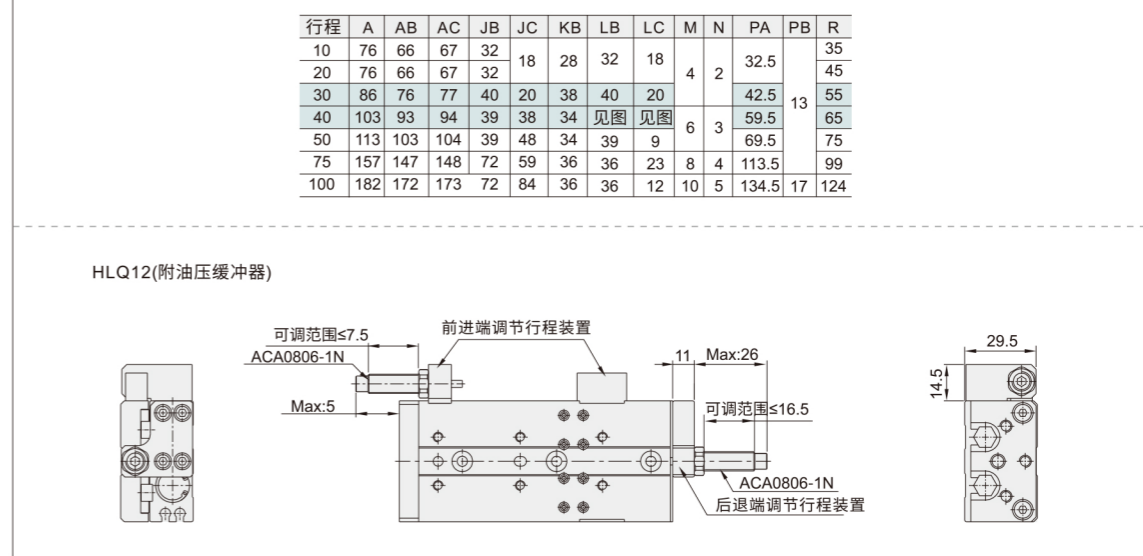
| 行程 | A | AB | AC | JB | JC | KB | LB | LC | M | N | PA | PB | R |
|---|---|---|---|---|---|---|---|---|---|---|---|---|---|
| 10 | 76 | 66 | 67 | 32 | 18 | 28 | 32 | 18 | 4 | 2 | 32.5 | 13 | 35 |
| 20 | 76 | 66 | 67 | 32 | | | | | | | | | 45 |
| 30 | 86 | 76 | 77 | 40 | 20 | 38 | 40 | 20 | | | 42.5 | | 55 |
| 40 | 103 | 93 | 94 | 39 | 38 | 34 | 见图 | 见图 | 6 | 3 | 59.5 | | 65 |
| 50 | 113 | 103 | 104 | 39 | 48 | 34 | 39 | 9 | | | 69.5 | | 75 |
| 75 | 157 | 147 | 148 | 72 | 59 | 36 | 36 | 23 | 8 | 4 | 113.5 | | 99 |
| 100 | 182 | 172 | 173 | 72 | 84 | 36 | 36 | 12 | 10 | 5 | 134.5 | 17 | 124 |

HLQ12(附油压缓冲器)

可调范围≤7.5
前进端调节行程装置
ACA0806-1N
Max:5
11
Max:26
可调范围≤16.5
ACA0806-1N
后退端调节行程装置
29.5
14.5